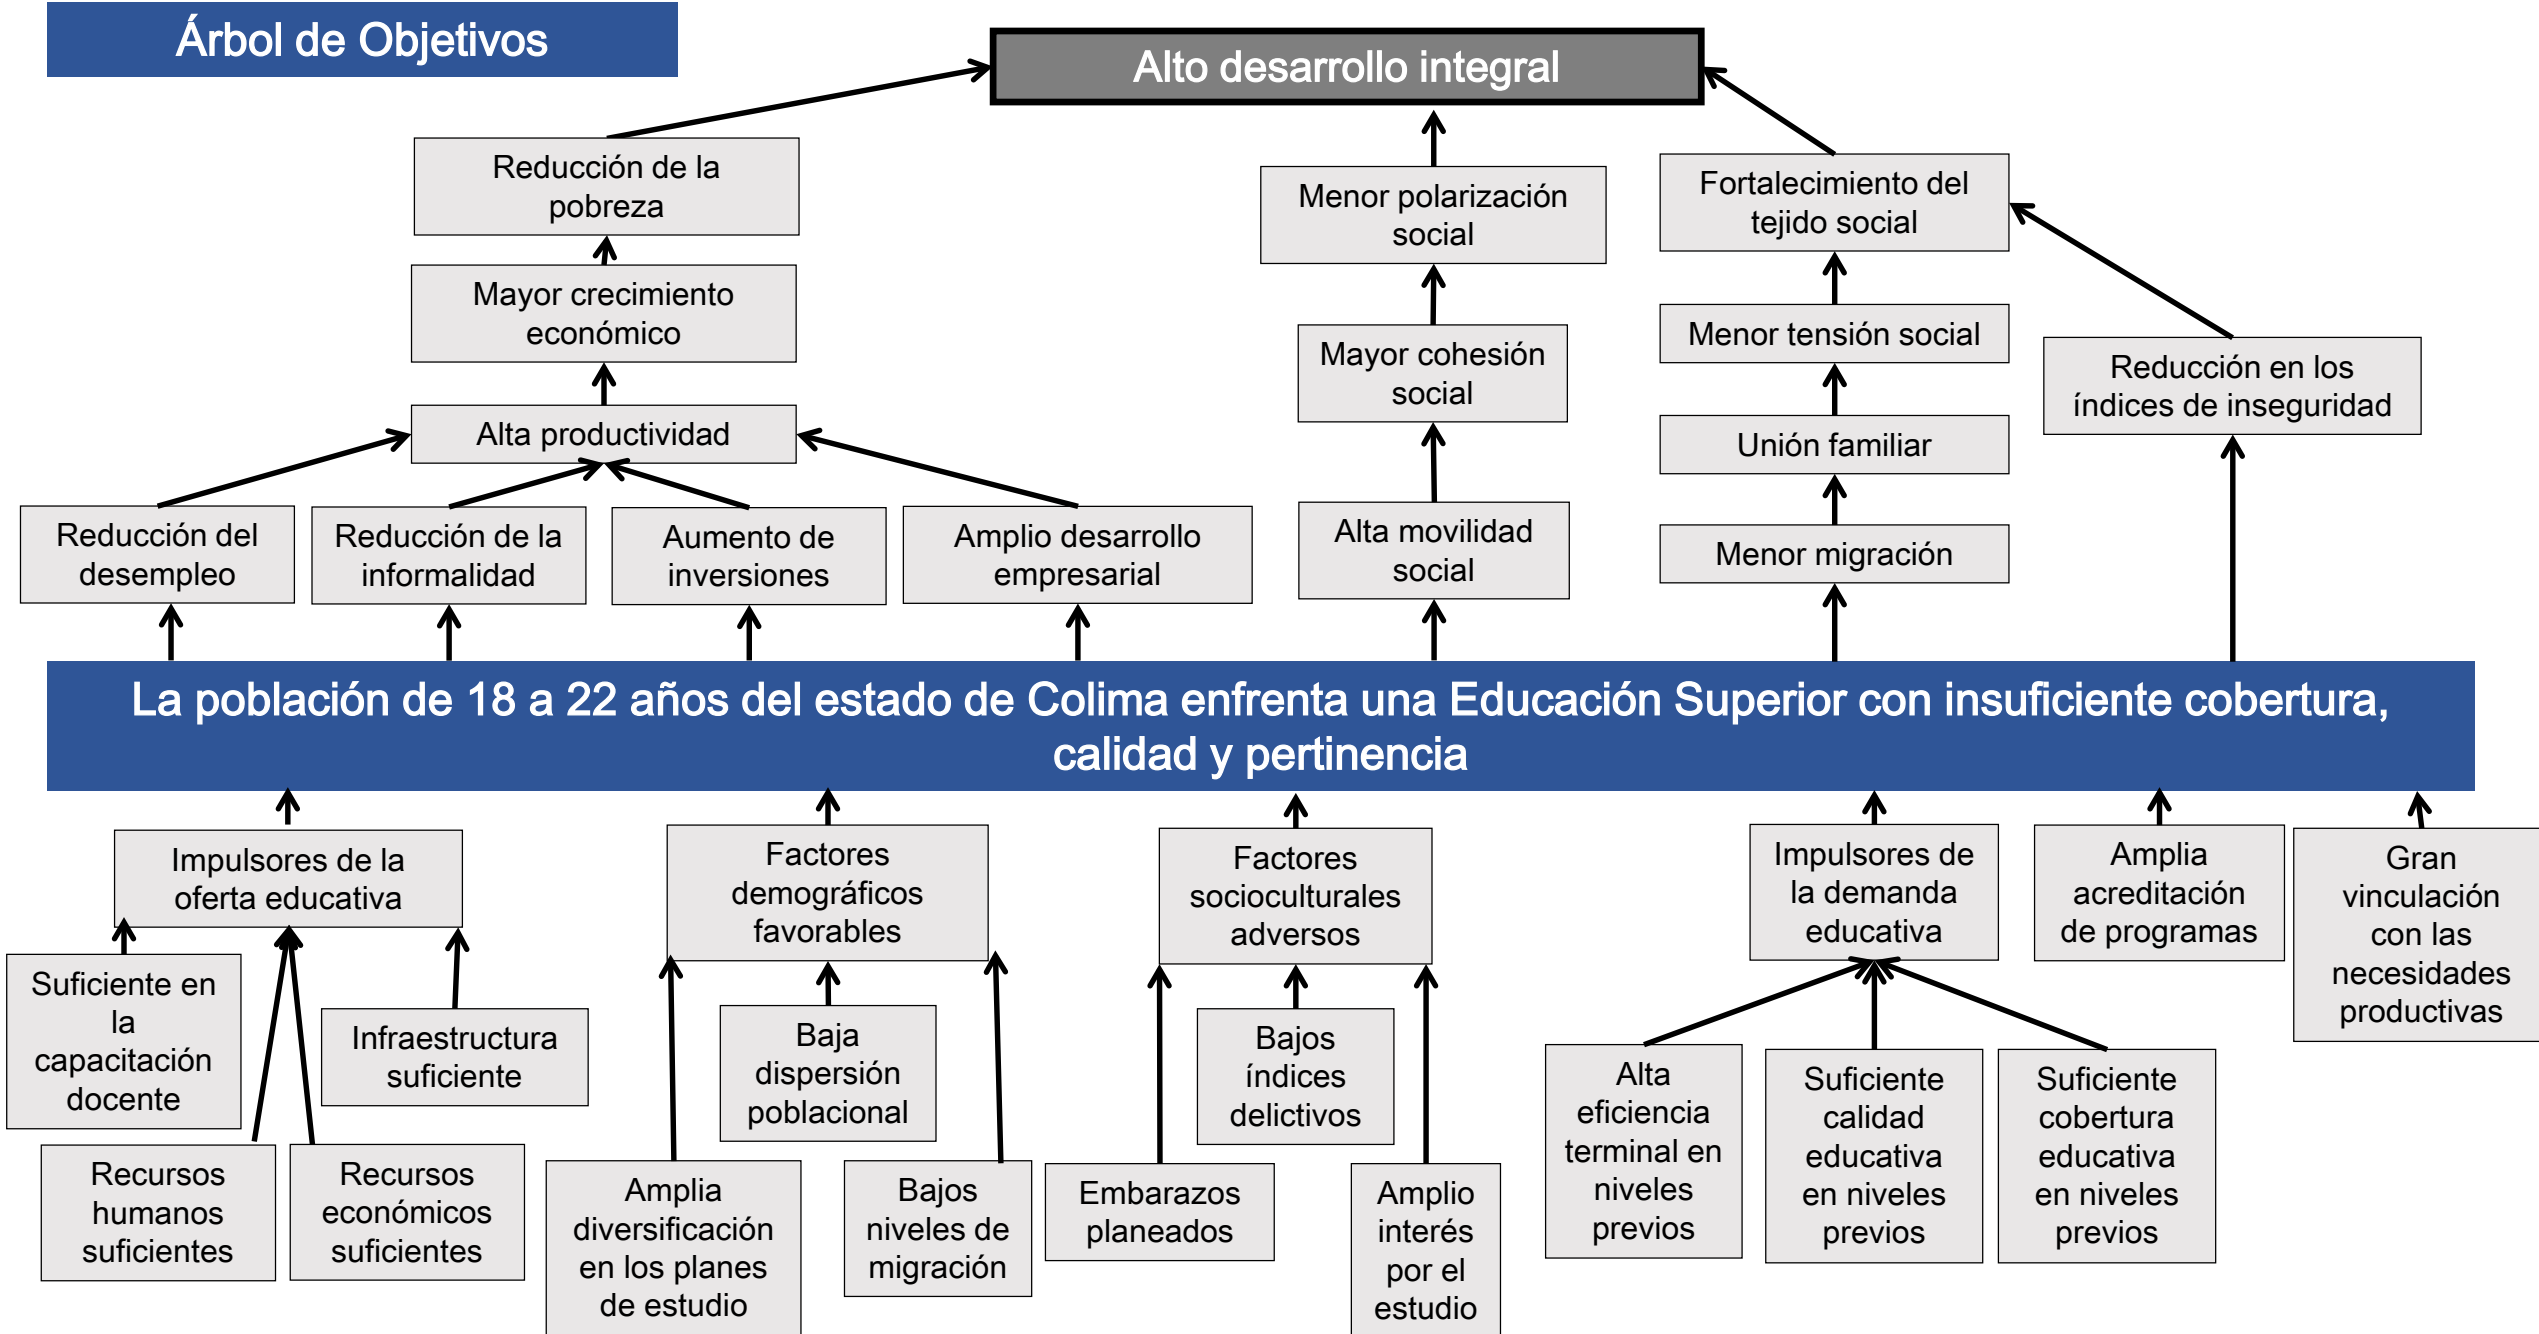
Árbol de Objetivos

Alto desarrollo integral

Reducción de la pobreza

Mayor crecimiento económico

Alta productividad

Reducción del desempleo

Reducción de la informalidad

Aumento de inversiones

Amplio desarrollo empresarial

Menor polarización social

Mayor cohesión social

Alta movilidad social

Fortalecimiento del tejido social

Menor tensión social

Unión familiar

Menor migración

Reducción en los índices de inseguridad

La población de 18 a 22 años del estado de Colima enfrenta una Educación Superior con insuficiente cobertura, calidad y pertinencia

Impulsores de la oferta educativa

Suficiente en la capacitación docente

Infraestructura suficiente

Recursos humanos suficientes

Recursos económicos suficientes

Factores demográficos favorables

Baja dispersión poblacional

Amplia diversificación en los planes de estudio

Bajos niveles de migración

Factores socioculturales adversos

Bajos índices delictivos

Embarazos planeados

Amplio interés por el estudio

Impulsores de la demanda educativa

Alta eficiencia terminal en niveles previos

Suficiente calidad educativa en niveles previos

Suficiente cobertura educativa en niveles previos

Amplia acreditación de programas

Gran vinculación con las necesidades productivas